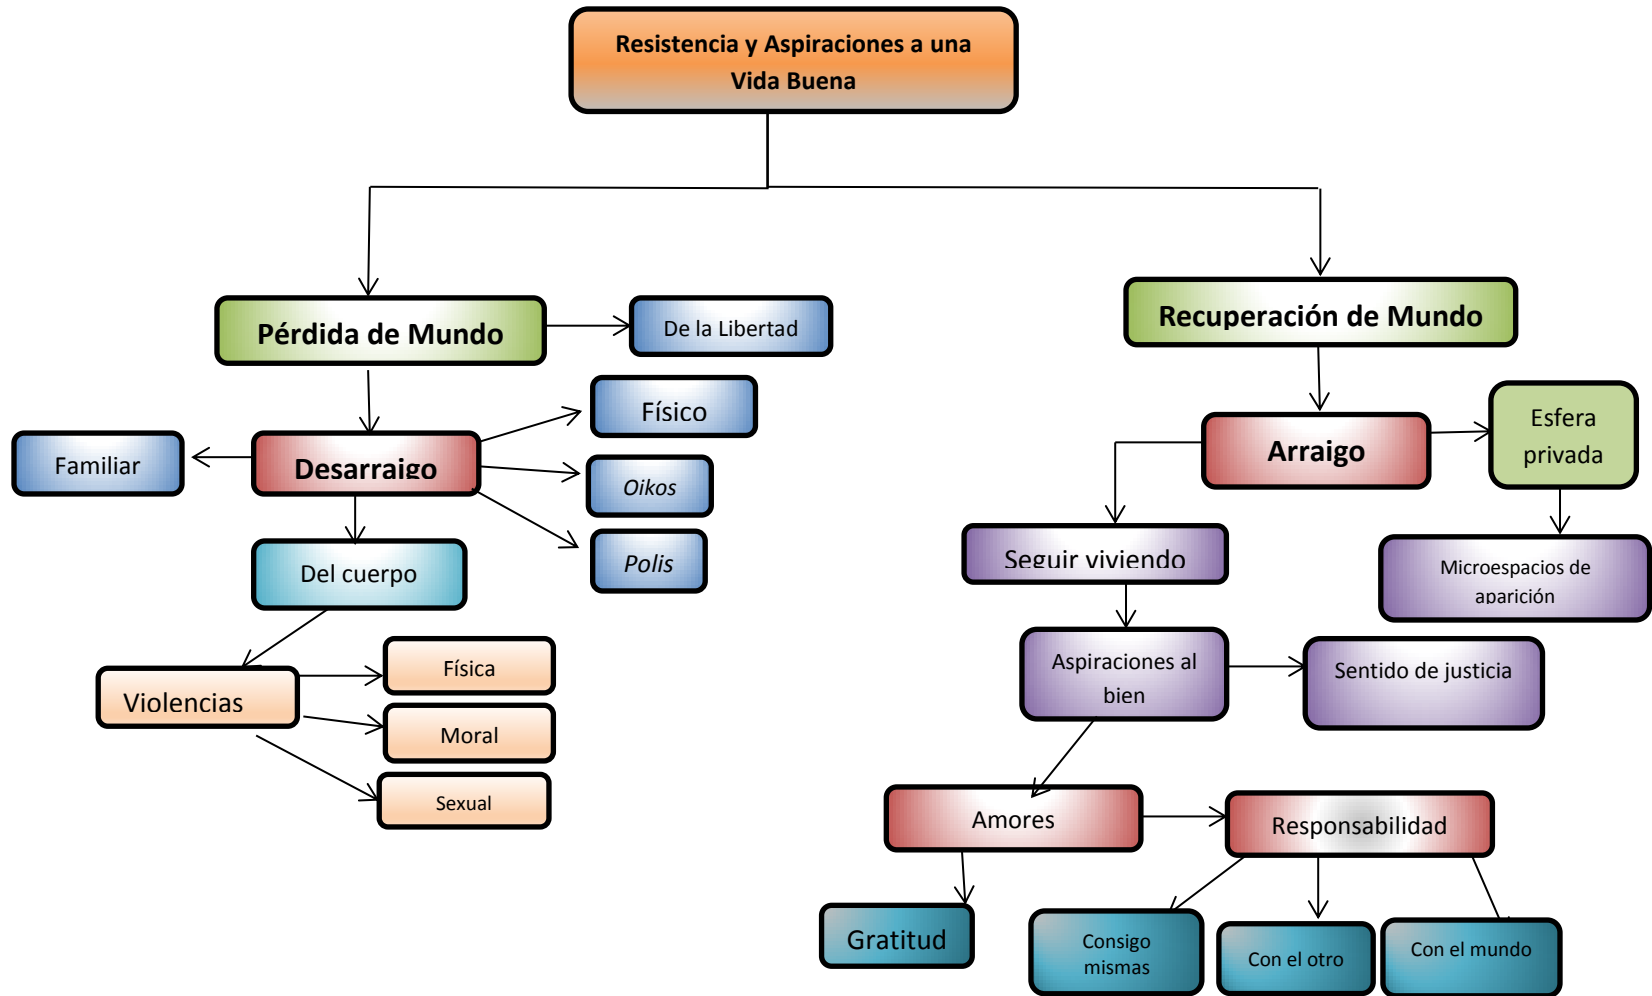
Resistencia y Aspiraciones a una Vida Buena

Pérdida de Mundo

De la Libertad

Desarraigo

Familiar

Físico

Oikos

Polis

Del cuerpo

Violencias

Física

Moral

Sexual

Recuperación de Mundo

Arraigo

Esfera privada

Microespacios de aparición

Seguir viviendo

Aspiraciones al bien

Sentido de justicia

Amores

Responsabilidad

Gratitud

Consigo mismas

Con el otro

Con el mundo